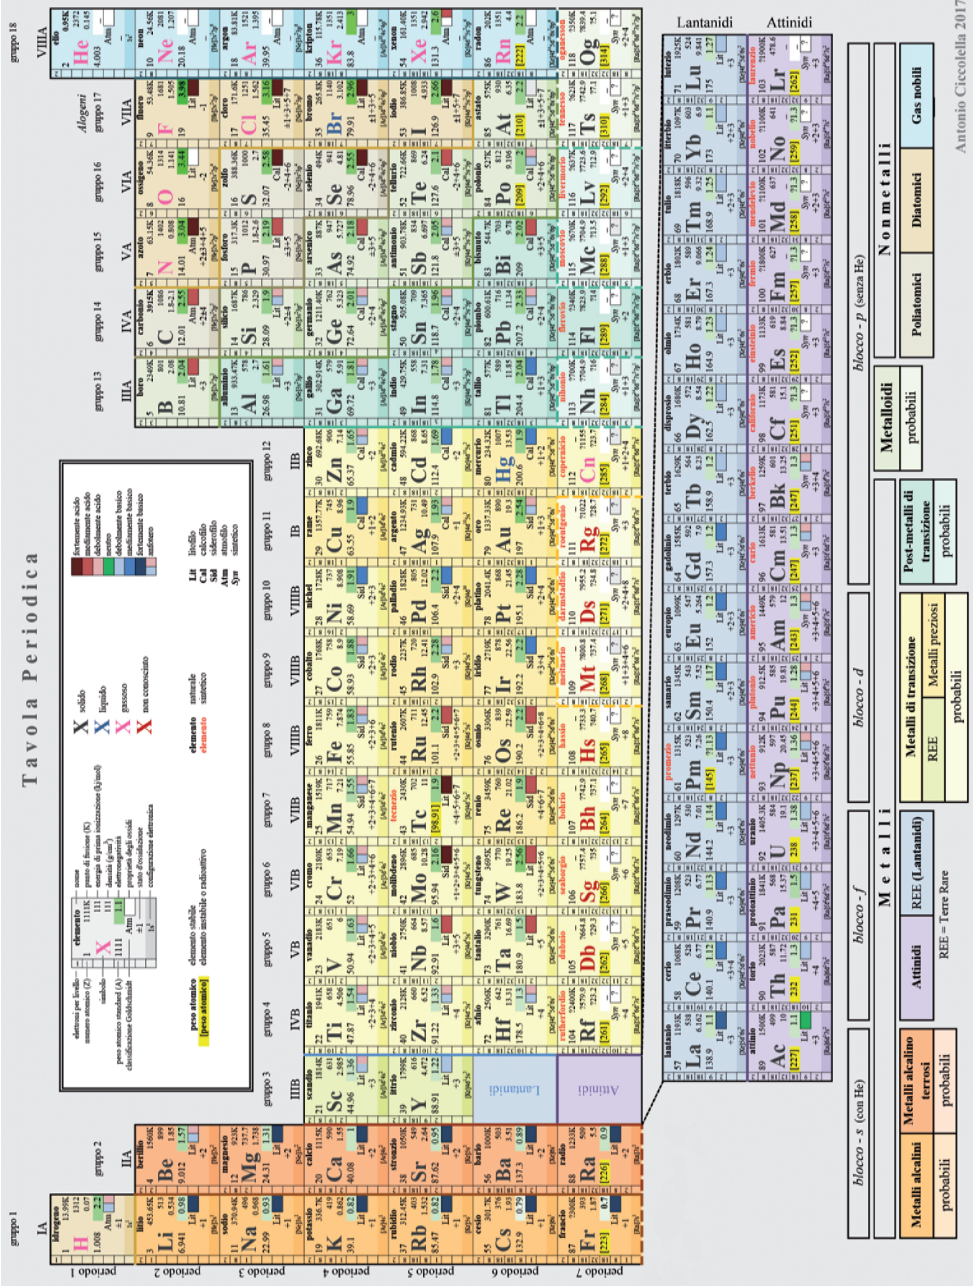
Tavola Periodica

gruppo 1 IA
gruppo 2 IIA
gruppo 3 IIIB
gruppo 4 IVB
gruppo 5 VB
gruppo 6 VIB
gruppo 7 VIIB
gruppo 8 VIIIB
gruppo 9 VIIIB
gruppo 10 VIIIB
gruppo 11 IB
gruppo 12 IIB
gruppo 13 IIIA
gruppo 14 IVA
gruppo 15 VA
gruppo 16 VIA
gruppo 17 VIIA Alogeni
gruppo 18 VIIIA

periodo 1
periodo 2
periodo 3
periodo 4
periodo 5
periodo 6
periodo 7

1 H idrogeno 1.008
2 He elio 4.003
3 Li litio 6.941
4 Be berillio 9.012
5 B boro 10.81
6 C carbonio 12.01
7 N azoto 14.01
8 O ossigeno 16
9 F fluoro 19
10 Ne neon 20.18
11 Na sodio 22.99
12 Mg magnesio 24.31
13 Al alluminio 26.98
14 Si silicio 28.09
15 P fosforo 30.97
16 S zolfo 32.07
17 Cl cloro 35.45
18 Ar argon 39.95
19 K potassio 39.1
20 Ca calcio 40.08
21 Sc scandio 44.96
22 Ti titanio 47.87
23 V vanadio 50.94
24 Cr cromo 52
25 Mn manganese 54.94
26 Fe ferro 55.85
27 Co cobalto 58.93
28 Ni nichel 58.69
29 Cu rame 63.55
30 Zn zinco 65.37
31 Ga gallio 69.72
32 Ge germanio 72.64
33 As arsenico 74.92
34 Se selenio 78.96
35 Br bromo 79.91
36 Kr kripton 83.8
37 Rb rubidio 85.47
38 Sr stronzio 87.62
39 Y ittrio 88.91
40 Zr zirconio 91.22
41 Nb niobio 92.91
42 Mo molibdeno 95.94
43 Tc tecnezio [98.91]
44 Ru rutenio 101.1
45 Rh rodio 102.9
46 Pd palladio 106.4
47 Ag argento 107.9
48 Cd cadmio 112.4
49 In indio 114.8
50 Sn stagno 118.7
51 Sb antimonio 121.8
52 Te tellurio 127.6
53 I iodio 126.9
54 Xe xenon 131.3
55 Cs cesio 132.9
56 Ba bario 137.3
72 Hf afnio 178.5
73 Ta tantalio 180.9
74 W tungsteno 183.8
75 Re renio 186.2
76 Os osmio 190.2
77 Ir iridio 192.2
78 Pt platino 195.1
79 Au oro 197
80 Hg mercurio 200.6
81 Tl tallio 204.4
82 Pb piombo 207.2
83 Bi bismuto 209
84 Po polonio [209]
85 At astato [210]
86 Rn radon [222]
87 Fr francio [223]
88 Ra radio [226]
104 Rf rutherfordio [261]
105 Db dubnio [262]
106 Sg seaborgio [266]
107 Bh bohrio [264]
108 Hs hassio [265]
109 Mt meitnerio [268]
110 Ds darmstadio [271]
111 Rg roentgenio [272]
112 Cn copernicio [285]
113 Nh nihonio [284]
114 Fl flerovio [289]
115 Mc moscovio [288]
116 Lv livermorio [292]
117 Ts tennesso [310]
118 Og oganesson [314]

Lantanidi
Attinidi

Lantanidi
57 La lantanio 138.9
58 Ce cerio 140.1
59 Pr praseodimio 140.9
60 Nd neodimio 144.2
61 Pm promezio [145]
62 Sm samario 150.4
63 Eu europio 152
64 Gd gadolinio 157.3
65 Tb terbio 158.9
66 Dy disprosio 162.5
67 Ho olmio 164.9
68 Er erbio 167.3
69 Tm tulio 168.9
70 Yb itterbio 173
71 Lu lutezio 175

Attinidi
89 Ac attinio [227]
90 Th torio 232
91 Pa protoattinio 231
92 U uranio 238
93 Np nettunio [237]
94 Pu plutonio [244]
95 Am americio [243]
96 Cm curio [247]
97 Bk berkelio [247]
98 Cf californio [251]
99 Es einsteinio [252]
100 Fm fermio [257]
101 Md mendelevio [258]
102 No nobelio [259]
103 Lr laurenzio [262]

elettroni per livello
numero atomico (Z)
simbolo
peso atomico standard (A)
classificazione Goldschmidt
nome
punto di fusione (K)
energia di prima ionizzazione (kJ/mol)
densità (g/cm³)
elettronegatività
proprietà degli ossidi
stati di ossidazione
configurazione elettronica

peso atomico [peso atomico]
elemento stabile
elemento instabile o radioattivo

X solido
X liquido
X gassoso
X non conosciuto

elemento naturale
elemento sintetico

fortemente acido
mediamente acido
debolmente acido
neutro
debolmente basico
mediamente basico
fortemente basico
anfotero

Lit litofilo
Cal calcofilo
Sid siderofilo
Atm atmofilo
Syn sintetico

blocco - s (con He)
blocco - f
blocco - d
blocco - p (senza He)

Metalli
Nonmetalli

Metalli alcalini
probabili
Metalli alcalino terrosi
probabili
Attinidi
REE (Lantanidi)
REE = Terre Rare
Metalli di transizione
REE
Metalli preziosi
probabili
Post-metalli di transizione
probabili
Metalloidi
probabili
Poliatomici
Diatomici
Gas nobili

Antonio Ciccolella 2017